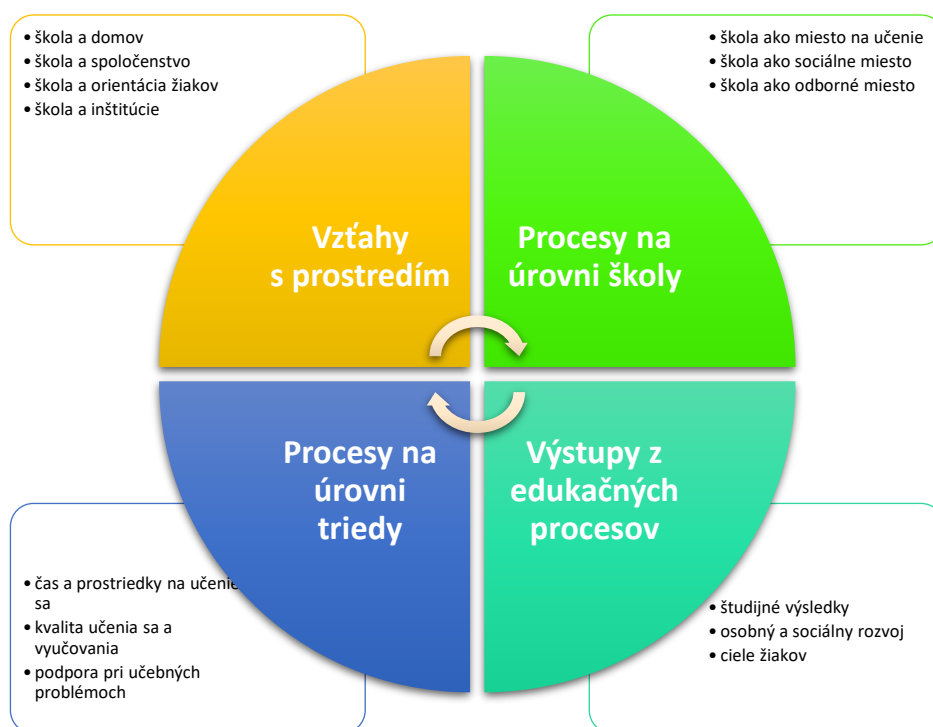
• škola a domov
• škola a spoločenstvo
• škola a orientácia žiakov
• škola a inštitúcie

• škola ako miesto na učenie
• škola ako sociálne miesto
• škola ako odborné miesto

Vzťahy s prostredím

Procesy na úrovni školy

Procesy na úrovni triedy

Výstupy z edukačných procesov

• čas a prostriedky na učenie sa
• kvalita učenia sa a vyučovania
• podpora pri učebných problémoch

• študijné výsledky
• osobný a sociálny rozvoj
• ciele žiakov